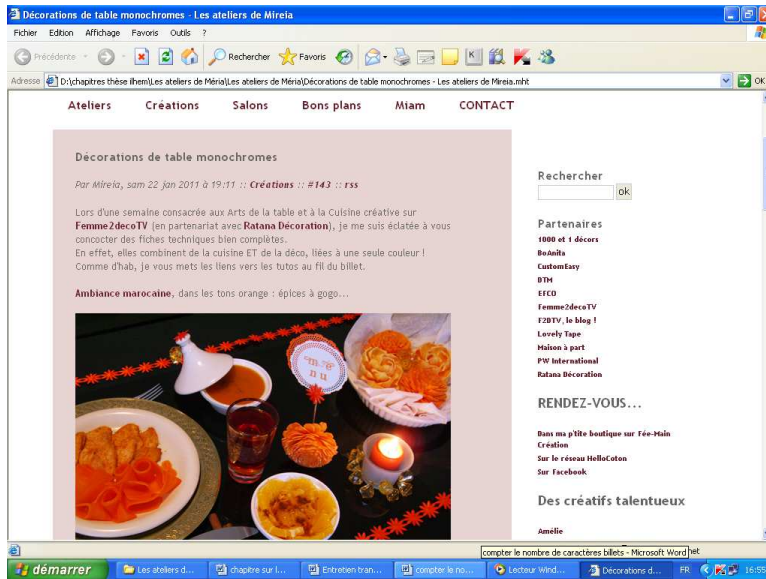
Décorations de table monochromes - Les ateliers de Mireia

Fichier Edition Affichage Favoris Outils ?

Précédente Rechercher Favoris

Adresse D:\chapitres thèse ilhem\Les ateliers de Méria\Les ateliers de Méria\Décorations de table monochromes - Les ateliers de Mireia.mht

OK

Ateliers Créations Salons Bons plans Miam CONTACT

Décorations de table monochromes

Par Mireia, sam 22 jan 2011 à 19:11 :: Créations :: #143 :: rss

Lors d'une semaine consacrée aux Arts de la table et à la Cuisine créative sur Femme2decoTV (en partenariat avec Ratana Décoration), je me suis éclatée à vous concocter des fiches techniques bien complètes.
En effet, elles combinent de la cuisine ET de la déco, liées à une seule couleur !
Comme d'hab, je vous mets les liens vers les tutos au fil du billet.

Ambiance marocaine, dans les tons orange : épices à gogo...

me nu

Rechercher

ok

Partenaires

1000 et 1 décors
BoAnita
CustomEasy
DTM
EFCO
Femme2decoTV
F2DTV, le blog !
Lovely Tape
Maison à part
PW International
Ratana Décoration

RENDEZ-VOUS...

Dans ma p'tite boutique sur Fée-Main Création
Sur le réseau HelloCoton
Sur Facebook

Des créatifs talentueux

Amélie

compter le nombre de caractères billets - Microsoft Word

démarrer Les ateliers d... chapitre sur l... Entretien tran... compter le no... Lecteur Wind... Décorations d... FR 16:55